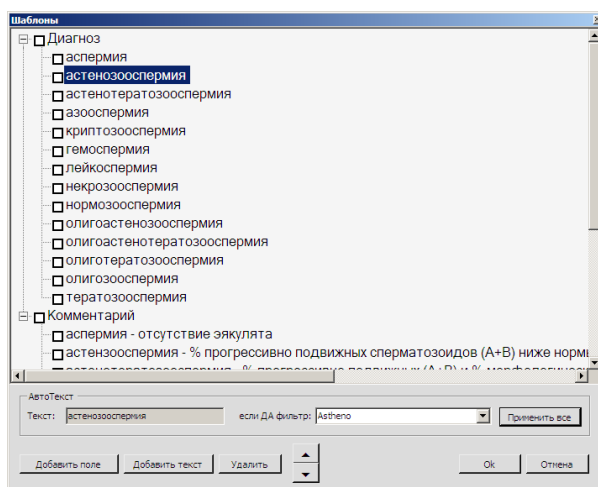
Шаблоны

Диагноз
аспермия
астенозооспермия
астенотератозооспермия
азооспермия
криптозооспермия
гемоспермия
лейкоспермия
некрозооспермия
нормозооспермия
олигоастенозооспермия
олигоастенотератозооспермия
олиготератозооспермия
олигозооспермия
тератозооспермия
Комментарий
аспермия - отсутствие эякулята
астензооспермия - % прогрессивно подвижных сперматозоидов (A+B) ниже норм
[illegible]

АвтоТекст
Текст: астенозооспермия
если ДА фильтр: Astheno
Применить все

Добавить поле
Добавить текст
Удалить
Ok
Отмена